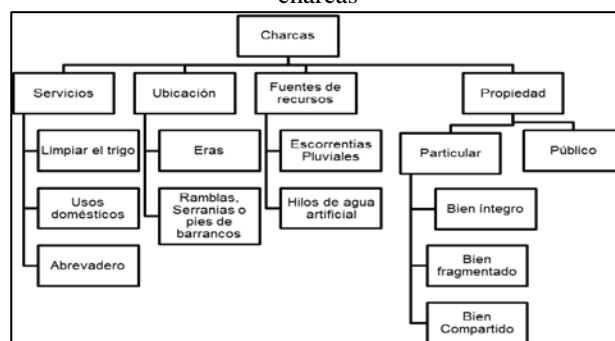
charcas

Charcas

Servicios

Limpiar el trigo

Usos domésticos

Abrevadero

Ubicación

Eras

Ramblas, Serranias o pies de barrancos

Fuentes de recursos

Escorrentias Pluviales

Hilos de agua artificial

Propiedad

Particular

Bien íntegro

Bien fragmentado

Bien Compartido

Público